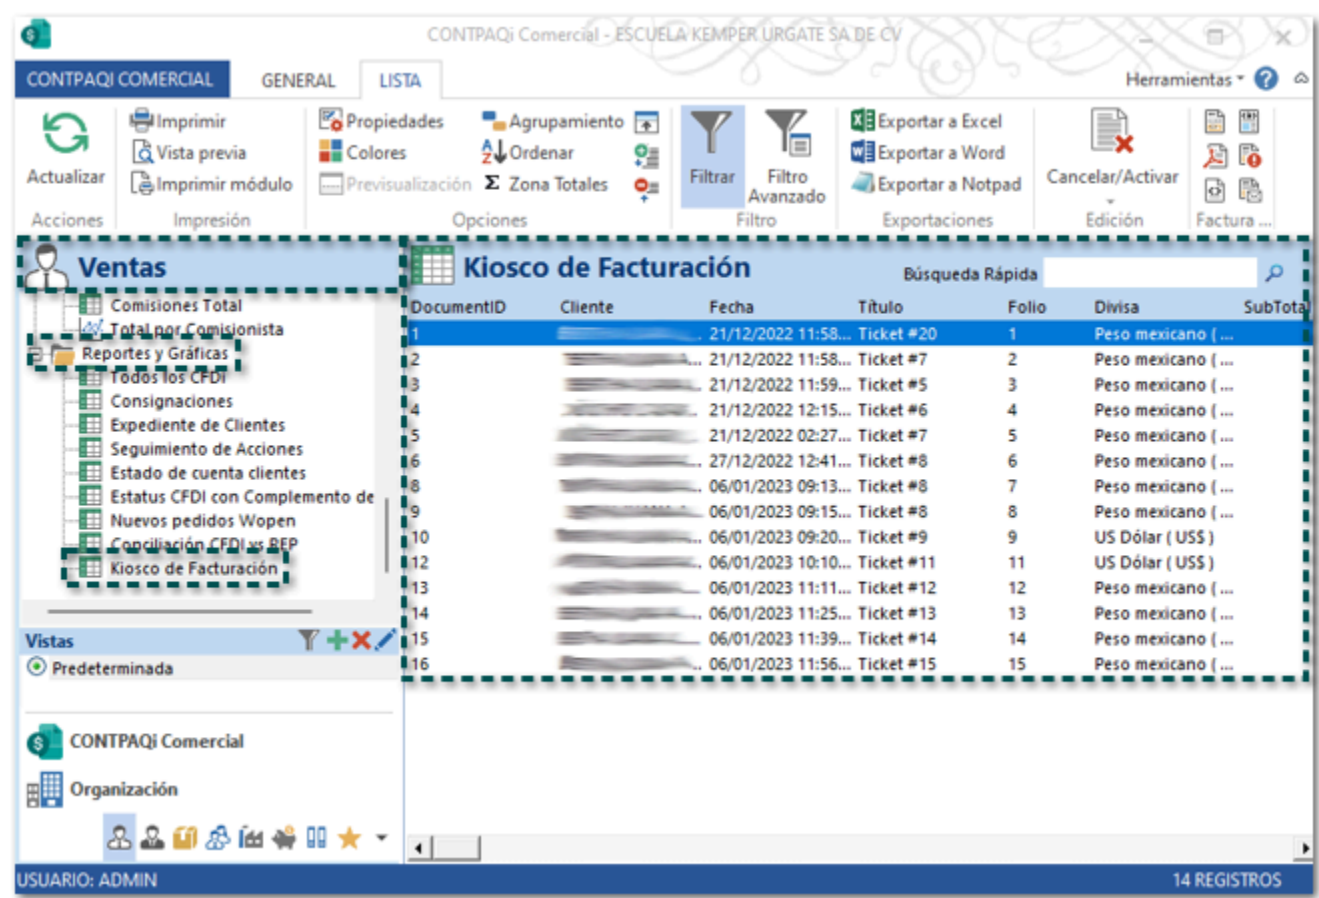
CONTPAQi Comercial - ESCUELA KEMPER URGATE SA DE CV

CONTPAQI COMERCIAL GENERAL LISTA Herramientas

Actualizar
Acciones

Imprimir
Vista previa
Imprimir módulo
Impresión

Propiedades
Colores
Previsualización
Agrupamiento
Ordenar
Zona Totales
Opciones

Filtrar
Filtro Avanzado
Filtro

Exportar a Excel
Exportar a Word
Exportar a Notpad
Exportaciones

Cancelar/Activar
Edición

Factura ...

Ventas
Comisiones Total
Total por Comisionista
Reportes y Gráficas
Todos los CFDI
Consignaciones
Expediente de Clientes
Seguimiento de Acciones
Estado de cuenta clientes
Estatus CFDI con Complemento de
Nuevos pedidos Wopen
Conciliación CFDI vs REP
Kiosco de Facturación

Vistas
Predeterminada

CONTPAQi Comercial
Organización

Kiosco de Facturación
Búsqueda Rápida

| DocumentID | Cliente | Fecha | Título | Folio | Divisa | SubTota |
|---|---|---|---|---|---|---|
| 1 | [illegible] | 21/12/2022 11:58... | Ticket #20 | 1 | Peso mexicano ( ... | |
| 2 | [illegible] | 21/12/2022 11:58... | Ticket #7 | 2 | Peso mexicano ( ... | |
| 3 | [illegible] | 21/12/2022 11:59... | Ticket #5 | 3 | Peso mexicano ( ... | |
| 4 | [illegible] | 21/12/2022 12:15... | Ticket #6 | 4 | Peso mexicano ( ... | |
| 5 | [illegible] | 21/12/2022 02:27... | Ticket #7 | 5 | Peso mexicano ( ... | |
| 6 | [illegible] | 27/12/2022 12:41... | Ticket #8 | 6 | Peso mexicano ( ... | |
| 8 | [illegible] | 06/01/2023 09:13... | Ticket #8 | 7 | Peso mexicano ( ... | |
| 9 | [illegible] | 06/01/2023 09:15... | Ticket #8 | 8 | Peso mexicano ( ... | |
| 10 | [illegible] | 06/01/2023 09:20... | Ticket #9 | 9 | US Dólar ( US$ ) | |
| 12 | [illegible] | 06/01/2023 10:10... | Ticket #11 | 11 | US Dólar ( US$ ) | |
| 13 | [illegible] | 06/01/2023 11:11... | Ticket #12 | 12 | Peso mexicano ( ... | |
| 14 | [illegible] | 06/01/2023 11:25... | Ticket #13 | 13 | Peso mexicano ( ... | |
| 15 | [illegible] | 06/01/2023 11:39... | Ticket #14 | 14 | Peso mexicano ( ... | |
| 16 | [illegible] | 06/01/2023 11:56... | Ticket #15 | 15 | Peso mexicano ( ... | |

USUARIO: ADMIN
14 REGISTROS